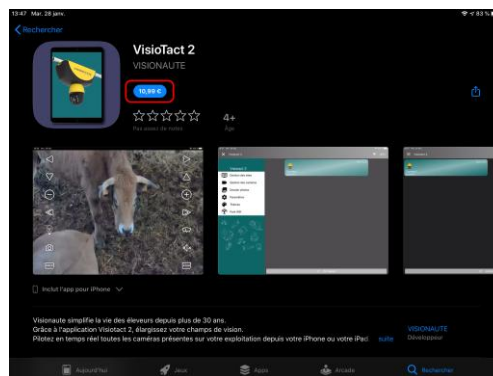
13:47 Mar. 28 janv.

83 %

Rechercher

VisioTact 2

VISIONAUTE

10,99 €

Pas assez de notes

4+

Âge

Visiotact 2

Inclut l'app pour iPhone

Visionaute simplifie la vie des éleveurs depuis plus de 30 ans.
Grâce à l'application Visiotact 2, élargissez votre champs de vision.
Pilotez en temps réel toutes les caméras présentes sur votre exploitation depuis votre iPhone ou votre iPad suite

VISIONAUTE
Développeur

Aujourd'hui

Jeux

Apps

Arcade

Rechercher